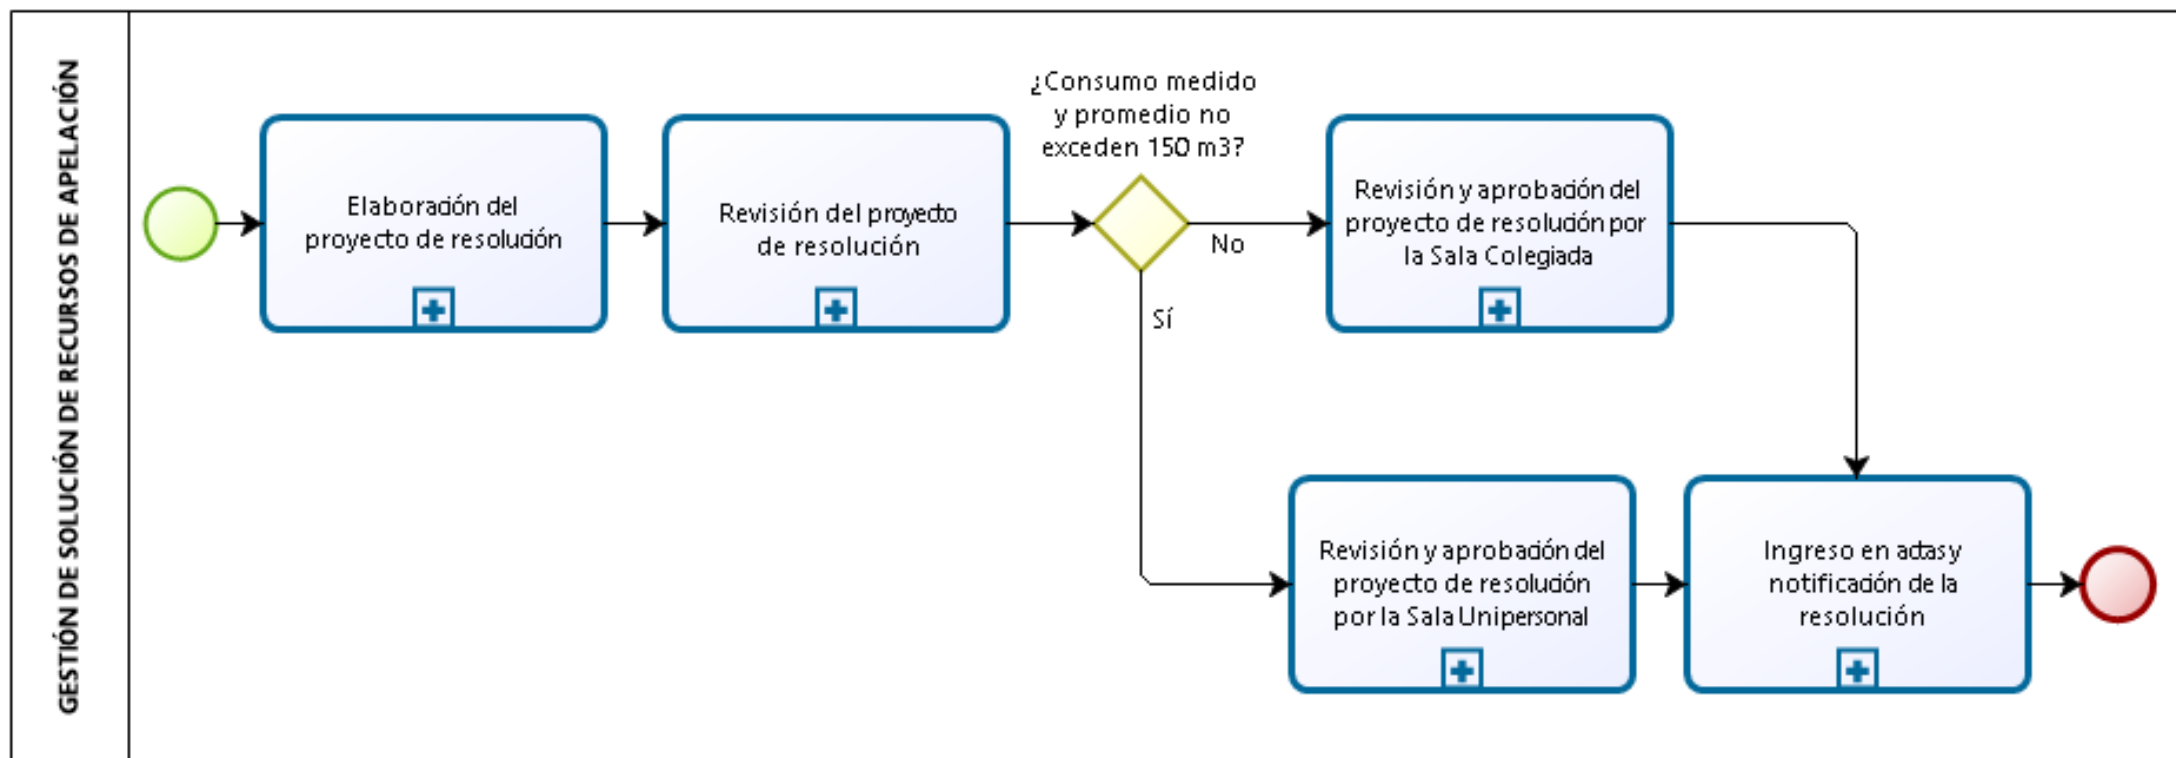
GESTIÓN DE SOLUCIÓN DE RECURSOS DE APELACIÓN

Elaboración del proyecto de resolución

Revisión del proyecto de resolución

¿Consumo medido y promedio no exceden 150 m3?

No

Sí

Revisión y aprobación del proyecto de resolución por la Sala Colegiada

Revisión y aprobación del proyecto de resolución por la Sala Unipersonal

Ingreso en actas y notificación de la resolución